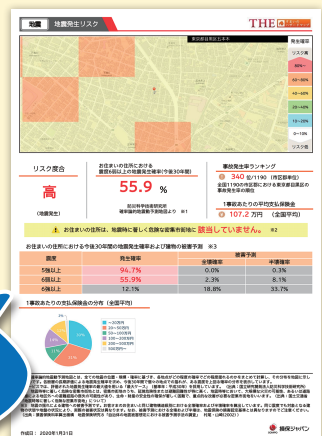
地震　地震発生リスク

THE

東京都目黒区五本木

発生確率

80%〜

40〜80%

20〜40%

10〜20%

5〜10%

0〜5%

リスク度合

高

(地震発生)

お住まいの住所における震度6弱以上の地震発生確率(今後30年間)

55.9 %

防災科学技術研究所 確率論的地震動予測地図より　※1

事故発生率ランキング

340 位/1190 (市区郡単位)

全国1190の市区郡における東京都目黒区の事故発生率の順位

1事故あたりの平均支払保険金

107.2 万円 (全国平均)

お住まいの住所は、地盤特に著しく危険な変化率範囲に該当していません。　※2

お住まいの住所における今後30年間の地震発生確率および建物の被害予測　※3

| 震度 | 発生確率 | 被害予測 全壊確率 | 被害予測 半壊確率 |
|---|---|---|---|
| 5強以上 | 94.7% | 0.0% | 0.3% |
| 6弱以上 | 55.9% | 2.3% | 8.1% |
| 6強以上 | 12.1% | 18.8% | 33.7% |

1事故あたりの支払保険金の分布 (全国平均)

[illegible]

作成日：2020年1月31日

損保ジャパン